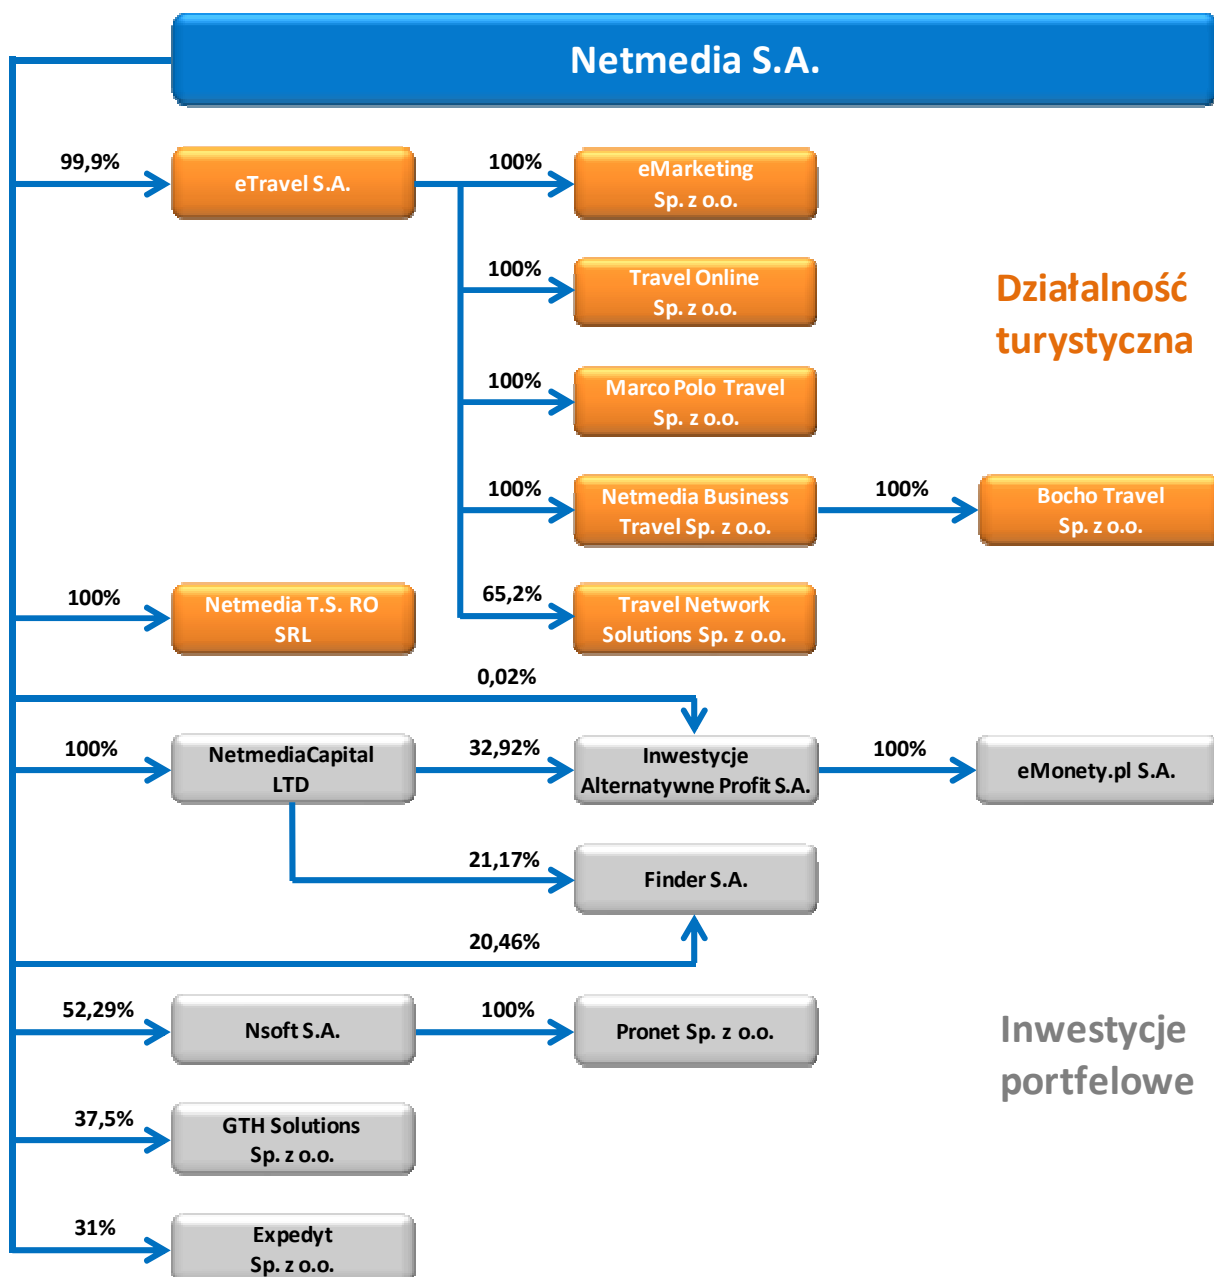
Netmedia S.A.

99,9%
eTravel S.A.
100%
eMarketing Sp. z o.o.
100%
Travel Online Sp. z o.o.
100%
Marco Polo Travel Sp. z o.o.
100%
Netmedia Business Travel Sp. z o.o.
100%
Bocho Travel Sp. z o.o.
100%
Netmedia T.S. RO SRL
65,2%
Travel Network Solutions Sp. z o.o.

Działalność turystyczna

0,02%
100%
NetmediaCapital LTD
32,92%
Inwestycje Alternatywne Profit S.A.
100%
eMonety.pl S.A.
21,17%
Finder S.A.
20,46%
52,29%
Nsoft S.A.
100%
Pronet Sp. z o.o.
37,5%
GTH Solutions Sp. z o.o.
31%
Expedyt Sp. z o.o.

Inwestycje portfelowe